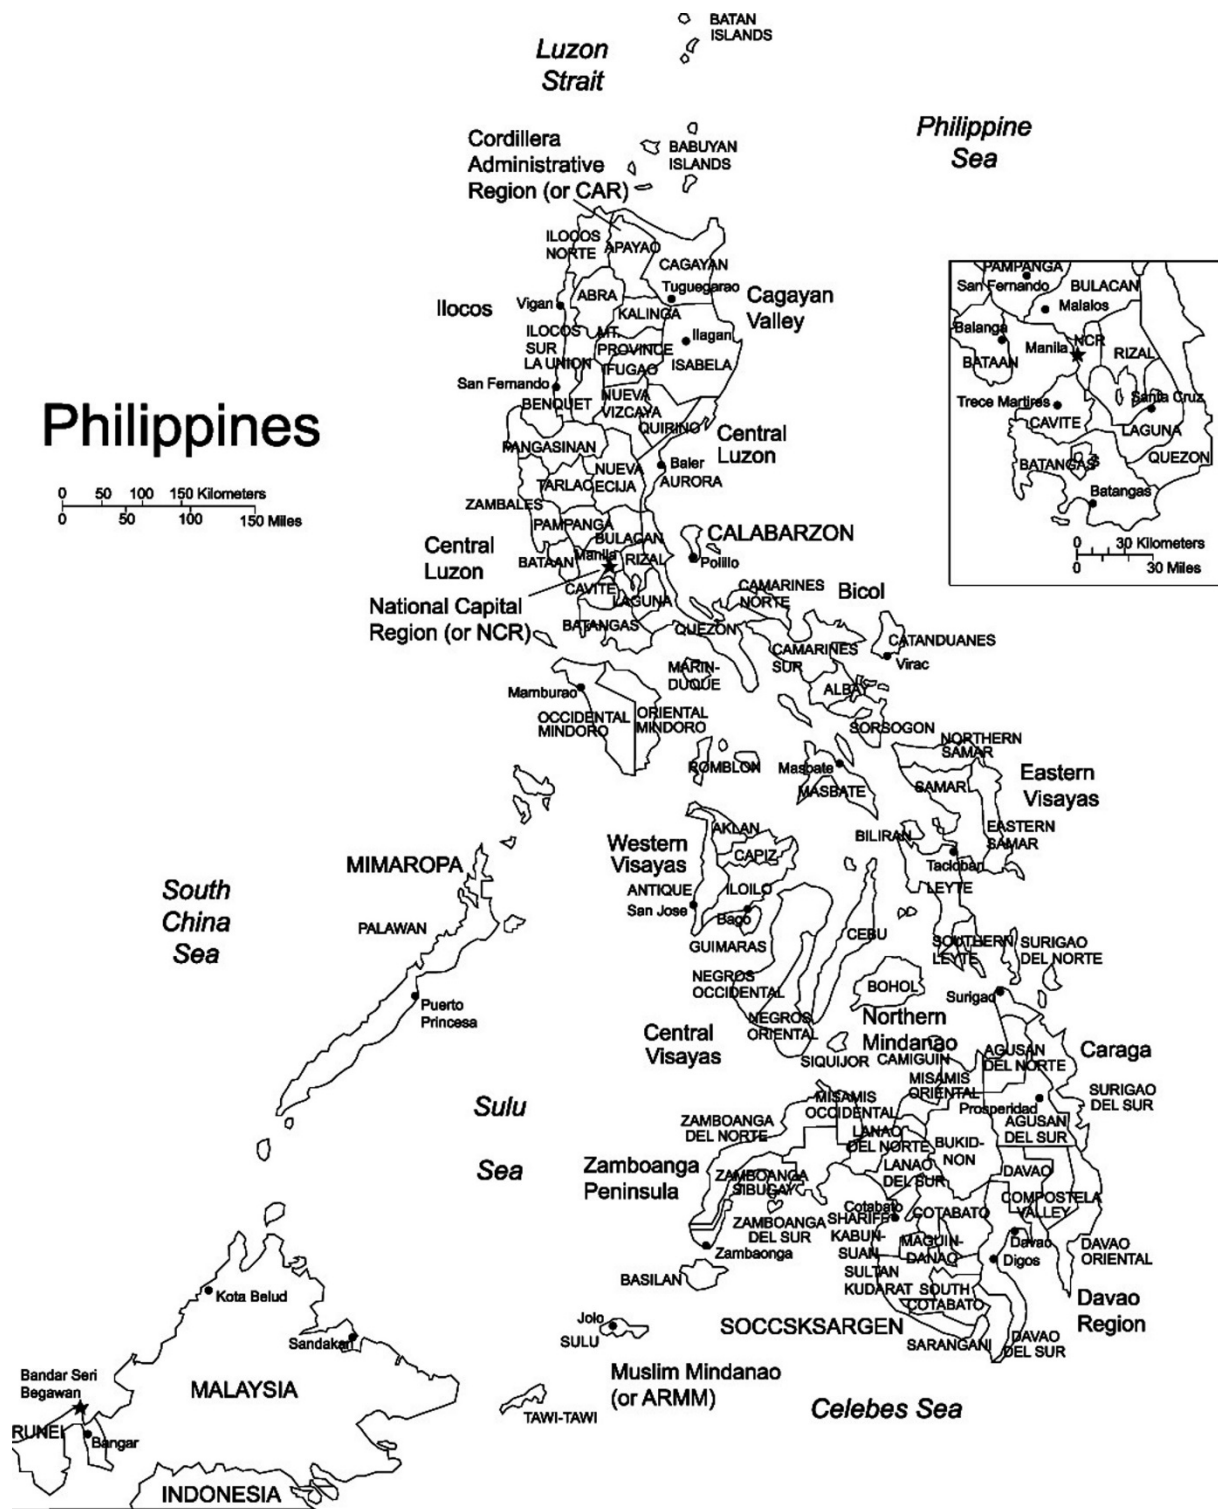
BATAN ISLANDS

Luzon Strait

Cordillera Administrative Region (or CAR)

BABUYAN ISLANDS

Philippine Sea

ILOCOS NORTE
APAYAO
CAGAYAN
Tuguegarao
Cagayan Valley
Ilocos
Vigan
ABRA
KALINGA
Ilagan
ILOCOS SUR
MT. PROVINCE
LA UNION
IFUGAO
ISABELA
San Fernando
BENGUET
NUEVA VIZCAYA
QUIRINO
Central Luzon
PANGASINAN
NUEVA ECIJA
Baler
TARLAC
AURORA
ZAMBALES
PAMPANGA
BULACAN
CALABARZON
Central Luzon
BATAAN
Manila
RIZAL
Polillo
CAVITE
LAGUNA
National Capital Region (or NCR)
BATANGAS
QUEZON
CAMARINES NORTE
Bicol
CAMARINES SUR
CATANDUANES
Virac
MARINDUQUE
ALBAY
Mamburao
OCCIDENTAL MINDORO
ORIENTAL MINDORO
SORSOGON
NORTHERN SAMAR
ROMBLON
Masbate
MASBATE
SAMAR
Eastern Visayas
AKLAN
BILIRAN
EASTERN SAMAR
Western Visayas
CAPIZ
Tacloban
LEYTE
ANTIQUE
ILOILO
San Jose
Bago
GUIMARAS
CEBU
SOUTHERN LEYTE
SURIGAO DEL NORTE
NEGROS OCCIDENTAL
BOHOL
Surigao
NEGROS ORIENTAL
Northern Mindanao
Central Visayas
SIQUIJOR
CAMIGUIN
AGUSAN DEL NORTE
Caraga
MISAMIS ORIENTAL
MISAMIS OCCIDENTAL
SURIGAO DEL SUR
Prosperidad
ZAMBOANGA DEL NORTE
LANAO DEL NORTE
AGUSAN DEL SUR
BUKIDNON
LANAO DEL SUR
DAVAO
Zamboanga Peninsula
ZAMBOANGA SIBUGAY
COMPOSTELA VALLEY
Cotabato
SHARIFF KABUNSUAN
COTABATO
ZAMBOANGA DEL SUR
MAGUINDANAO
Davao
Zamboanga
Digos
DAVAO ORIENTAL
SULTAN KUDARAT
SOUTH COTABATO
BASILAN
Davao Region
Jolo
SULU
SOCCSKSARGEN
SARANGANI
DAVAO DEL SUR
Muslim Mindanao (or ARMM)
Celebes Sea
TAWI-TAWI

Philippines

0 50 100 150 Kilometers
0 50 100 150 Miles

MIMAROPA
South China Sea
PALAWAN
Puerto Princesa
Sulu Sea

Kota Belud
Sandakan
Bandar Seri Begawan
MALAYSIA
RUNEI
Bangar
INDONESIA

PAMPANGA
San Fernando
BULACAN
Malalos
Balanga
BATAAN
Manila
NCR
RIZAL
Trece Martires
Santa Cruz
CAVITE
LAGUNA
BATANGAS
QUEZON
Batangas
0 30 Kilometers
0 30 Miles